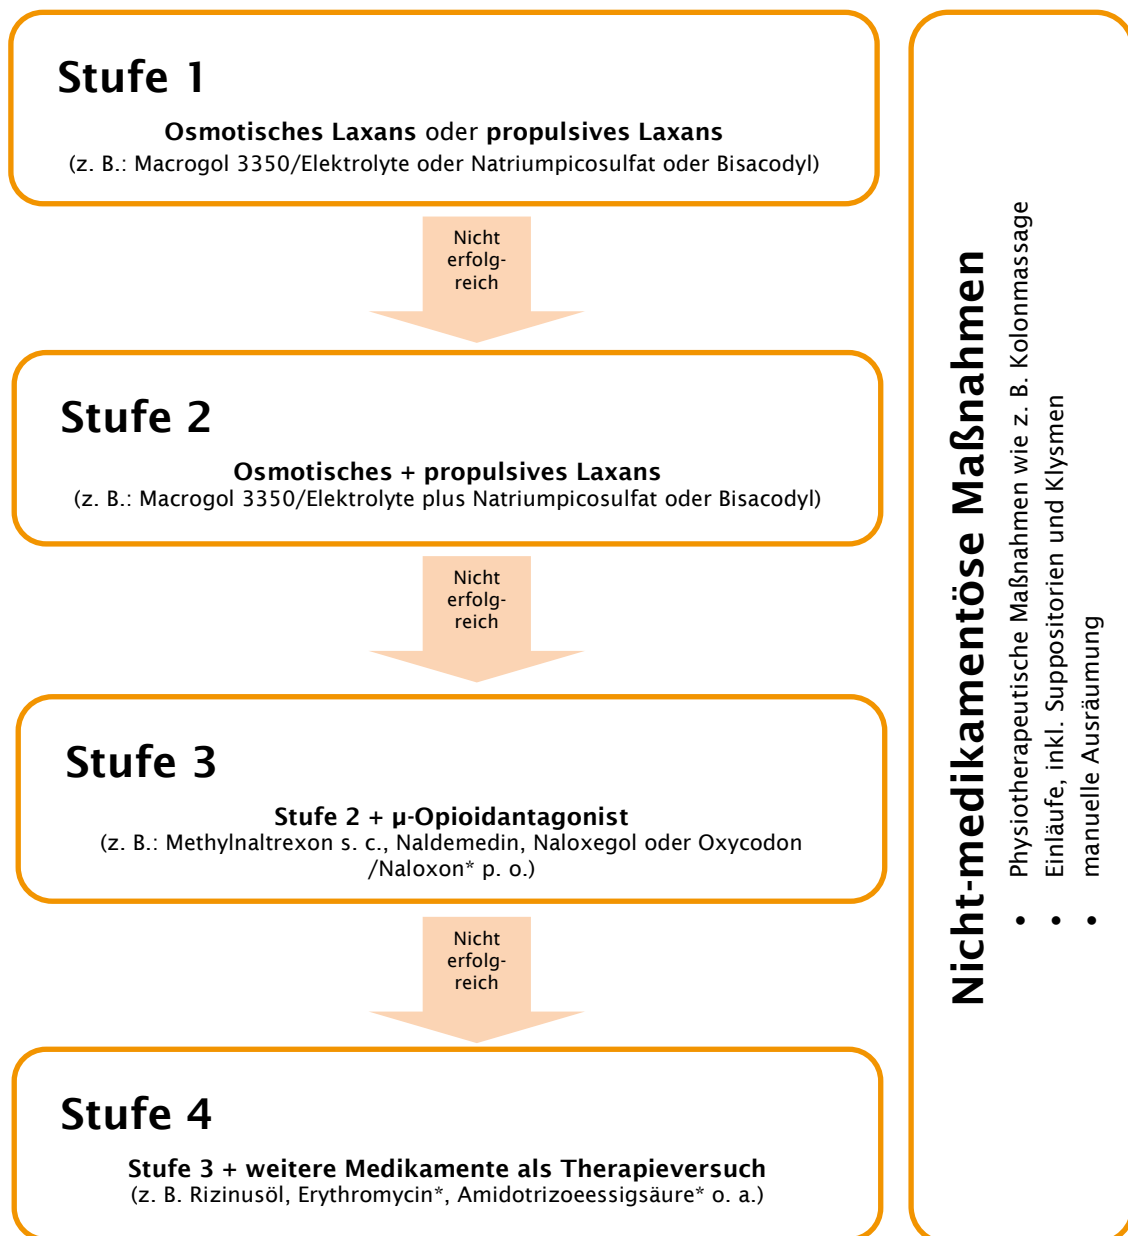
**Stufe 1**

**Osmotisches Laxans** oder **propulsives Laxans**
(z. B.: Macrogol 3350/Elektrolyte oder Natriumpicosulfat oder Bisacodyl)

Nicht erfolgreich

**Stufe 2**

**Osmotisches + propulsives Laxans**
(z. B.: Macrogol 3350/Elektrolyte plus Natriumpicosulfat oder Bisacodyl)

Nicht erfolgreich

**Stufe 3**

**Stufe 2 + μ-Opioidantagonist**
(z. B.: Methylnaltrexon s. c., Naldemedin, Naloxegol oder Oxycodon /Naloxon* p. o.)

Nicht erfolgreich

**Stufe 4**

**Stufe 3 + weitere Medikamente als Therapieversuch**
(z. B. Rizinusöl, Erythromycin*, Amidotrizoeessigsäure* o. a.)

**Nicht-medikamentöse Maßnahmen**

- Physiotherapeutische Maßnahmen wie z. B. Kolonmassage
- Einläufe, inkl. Suppositorien und Klysmen
- manuelle Ausräumung